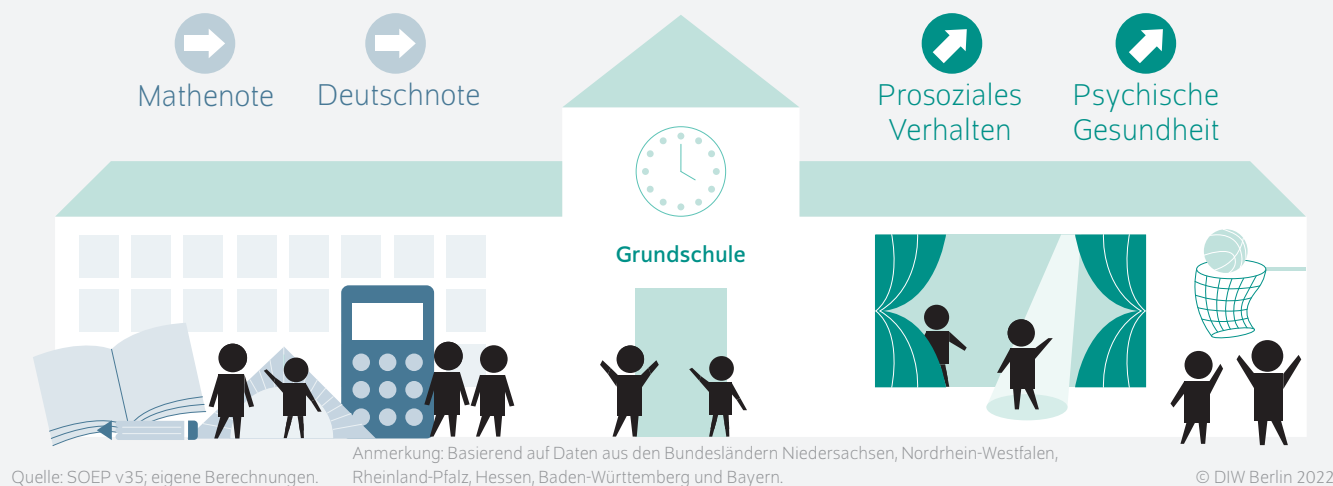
Mathenote

Deutschnote

Prosoziales Verhalten

Psychische Gesundheit

Grundschule

Quelle: SOEP v35; eigene Berechnungen.

Anmerkung: Basierend auf Daten aus den Bundesländern Niedersachsen, Nordrhein-Westfalen, Rheinland-Pfalz, Hessen, Baden-Württemberg und Bayern.

© DIW Berlin 2022